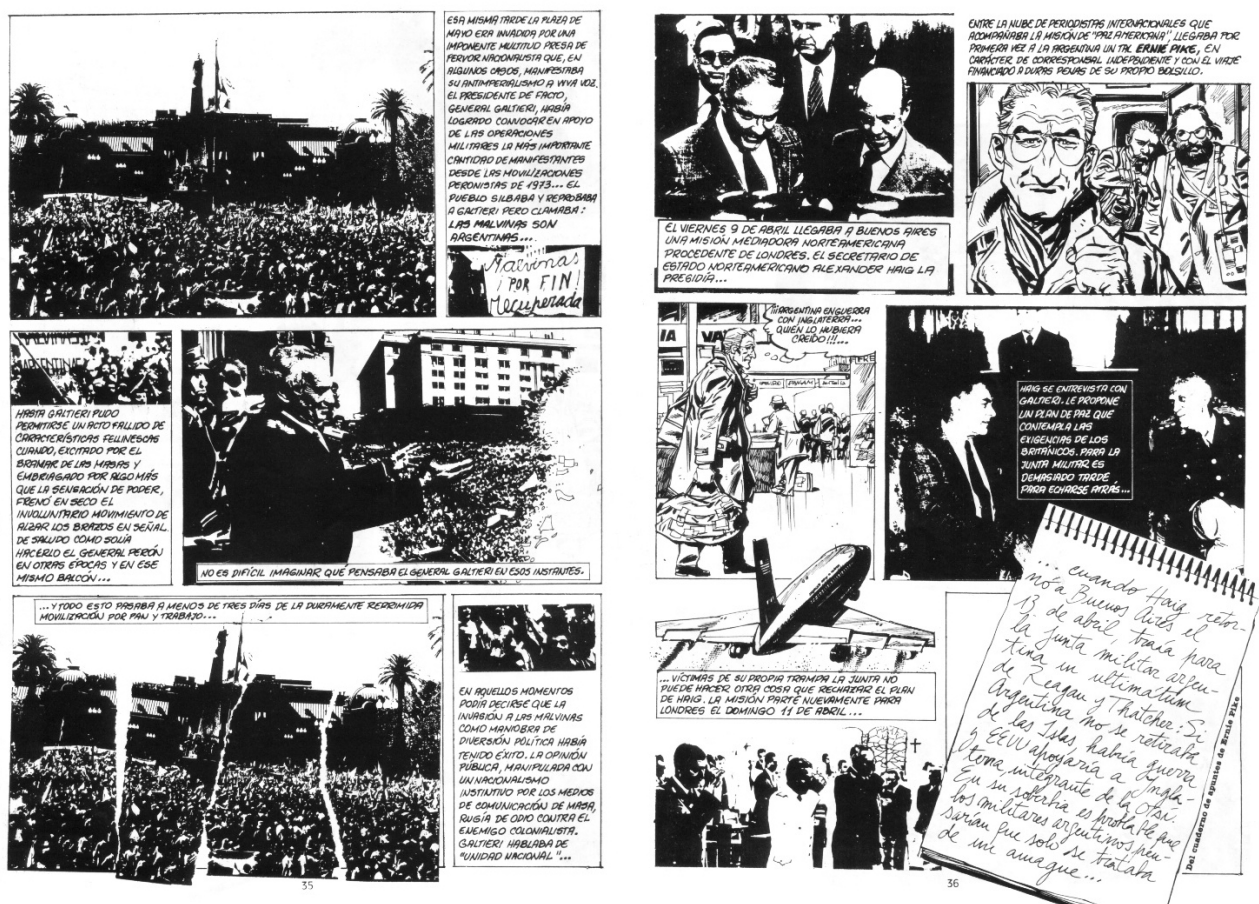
ESA MISMA TARDE LA PLAZA DE MAYO ERA INVADIDA POR UNA IMPONENTE MULTITUD PRESA DE FERVOR NACIONALISTA QUE, EN ALGUNOS CASOS, MANIFESTABA SU ANTIMPERIALISMO A VIVA VOZ. EL PRESIDENTE DE FACTO, GENERAL GALTIERI, HABÍA LOGRADO CONVOCAR EN APOYO DE LAS OPERACIONES MILITARES LA MÁS IMPORTANTE CANTIDAD DE MANIFESTANTES DESDE LAS MOVILIZACIONES PERONISTAS DE 1973... EL PUEBLO SILBABA Y REPROBABA A GALTIERI PERO CLAMABA: LAS MALVINAS SON ARGENTINAS...

Malvinas ¡POR FIN! Recuperada

MALVINAS ARGENTINAS

HASTA GALTIERI PUDO PERMITIRSE UN ACTO FALLIDO DE CARACTERÍSTICAS FELLINESCAS CUANDO, EXCITADO POR EL BRAMAR DE LAS MASAS Y EMBRIAGADO POR ALGO MÁS QUE LA SENSACIÓN DE PODER, FRENÓ EN SECO EL INVOLUNTARIO MOVIMIENTO DE ALZAR LOS BRAZOS EN SEÑAL DE SALUDO COMO SOLÍA HACERLO EL GENERAL PERÓN EN OTRAS ÉPOCAS Y EN ESE MISMO BALCÓN...

NO ES DIFÍCIL IMAGINAR QUÉ PENSABA EL GENERAL GALTIERI EN ESOS INSTANTES.

...Y TODO ESTO PASABA A MENOS DE TRES DÍAS DE LA DURAMENTE REPRIMIDA MOVILIZACIÓN POR PAN Y TRABAJO...

EN AQUELLOS MOMENTOS PODÍA DECIRSE QUE LA INVASIÓN A LAS MALVINAS COMO MANIOBRA DE DIVERSIÓN POLÍTICA HABÍA TENIDO ÉXITO. LA OPINIÓN PÚBLICA, MANIPULADA CON UN NACIONALISMO INSTINTIVO POR LOS MEDIOS DE COMUNICACIÓN DE MASA, RUGÍA DE ODIO CONTRA EL ENEMIGO COLONIALISTA. GALTIERI HABLABA DE "UNIDAD NACIONAL"...

35

EL VIERNES 9 DE ABRIL LLEGABA A BUENOS AIRES UNA MISIÓN MEDIADORA NORTEAMERICANA PROCEDENTE DE LONDRES. EL SECRETARIO DE ESTADO NORTEAMERICANO ALEXANDER HAIG LA PRESIDÍA...

ENTRE LA NUBE DE PERIODISTAS INTERNACIONALES QUE ACOMPAÑABA LA MISIÓN DE "PAZ AMERICANA", LLEGABA POR PRIMERA VEZ A LA ARGENTINA UN TAL ERNIE PIKE, EN CARÁCTER DE CORRESPONSAL INDEPENDIENTE Y CON EL VIAJE FINANCIADO A DURAS PENAS DE SU PROPIO BOLSILLO.

¡¡ARGENTINA EN GUERRA CON INGLATERRA... QUIÉN LO HUBIERA CREÍDO!!...

PANAM

HAIG SE ENTREVISTA CON GALTIERI. LE PROPONE UN PLAN DE PAZ QUE CONTEMPLA LAS EXIGENCIAS DE LOS BRITÁNICOS. PARA LA JUNTA MILITAR ES DEMASIADO TARDE PARA ECHARSE ATRÁS...

...VÍCTIMAS DE SU PROPIA TRAMPA LA JUNTA NO PUEDE HACER OTRA COSA QUE RECHAZAR EL PLAN DE HAIG. LA MISIÓN PARTE NUEVAMENTE PARA LONDRES EL DOMINGO 11 DE ABRIL...

... cuando Haig retornó a Buenos Aires el 13 de abril, traía para la Junta militar argentina un ultimatum de Reagan y Thatcher: Si Argentina no se retiraba de las Islas, habría guerra y EEUU apoyaría a Inglaterra, integrante de la Otan. En su soberbia es probable que los militares argentinos pensarían que solo se trataba de un amague...

Del cuaderno de apuntes de Ernie Pike

36